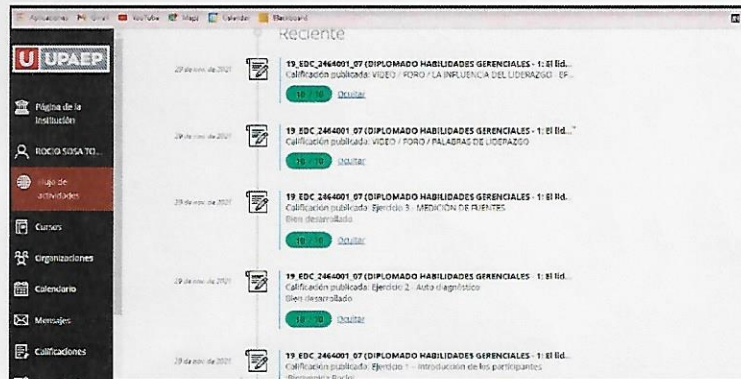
Aplicaciones Gmail YouTube Maps Calendar Blackboard

U UPAEP

Página de la Institución

ROCIO SOSA TO...

Flujo de actividades

Cursos

Organizaciones

Calendario

Mensajes

Calificaciones

Reciente

29 de nov. de 2021

19_EDC_2464001_07 (DIPLOMADO HABILIDADES GERENCIALES - 1: El lid...
Calificación publicada: VIDEO / FORO / LA INFLUENCIA DEL LIDERAZGO - EF...
10 / 10 Ocultar

29 de nov. de 2021

19_EDC_2464001_07 (DIPLOMADO HABILIDADES GERENCIALES - 1: El lid...
Calificación publicada: VIDEO / FORO / PALABRAS DE LIDERAZGO
10 / 10 Ocultar

29 de nov. de 2021

19_EDC_2464001_07 (DIPLOMADO HABILIDADES GERENCIALES - 1: El lid...
Calificación publicada: Ejercicio 3 - MEDICION DE FUENTES
Bien desarrollado
10 / 10 Ocultar

29 de nov. de 2021

19_EDC_2464001_07 (DIPLOMADO HABILIDADES GERENCIALES - 1: El lid...
Calificación publicada: Ejercicio 2 - Auto diagnóstico
Bien desarrollado
10 / 10 Ocultar

29 de nov. de 2021

19_EDC_2464001_07 (DIPLOMADO HABILIDADES GERENCIALES - 1: El lid...
Calificación publicada: Ejercicio 1 - Introducción de los participantes
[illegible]